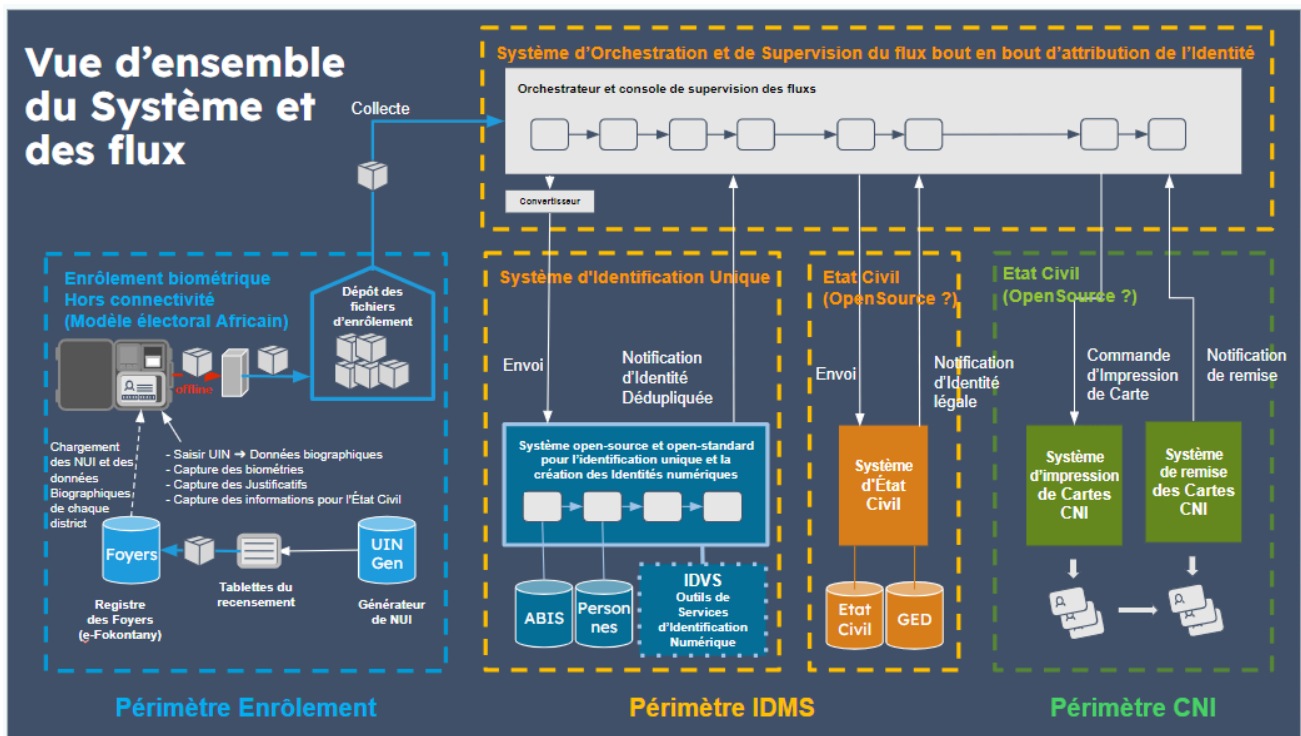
Vue d'ensemble du Système et des flux

Collecte

Système d'Orchestration et de Supervision du flux bout en bout d'attribution de l'Identité

Orchestrateur et console de supervision des flux

Convertisseur

Enrôlement biométrique Hors connectivité (Modèle électoral Africain)

offline

Dépôt des fichiers d'enrôlement

Chargement des NUI et des données Biographiques de chaque district

- Saisir UIN ➜ Données biographiques
- Capture des biométries
- Capture des Justificatifs
- Capture des informations pour l'État Civil

Foyers

Tablettes du recensement

UIN Gen

Registre des Foyers (e-Fokontany)

Générateur de NUI

Système d'Identification Unique

Envoi

Notification d'Identité Dédupliquée

Système open-source et open-standard pour l'identification unique et la création des Identités numériques

ABIS

Personnes

IDVS
Outils de Services d'Identification Numérique

Etat Civil (OpenSource ?)

Envoi

Notification d'Identité légale

Système d'État Civil

Etat Civil

GED

Etat Civil (OpenSource ?)

Commande d'Impression de Carte

Notification de remise

Système d'impression de Cartes CNI

Système de remise des Cartes CNI

Périmètre Enrôlement

Périmètre IDMS

Périmètre CNI